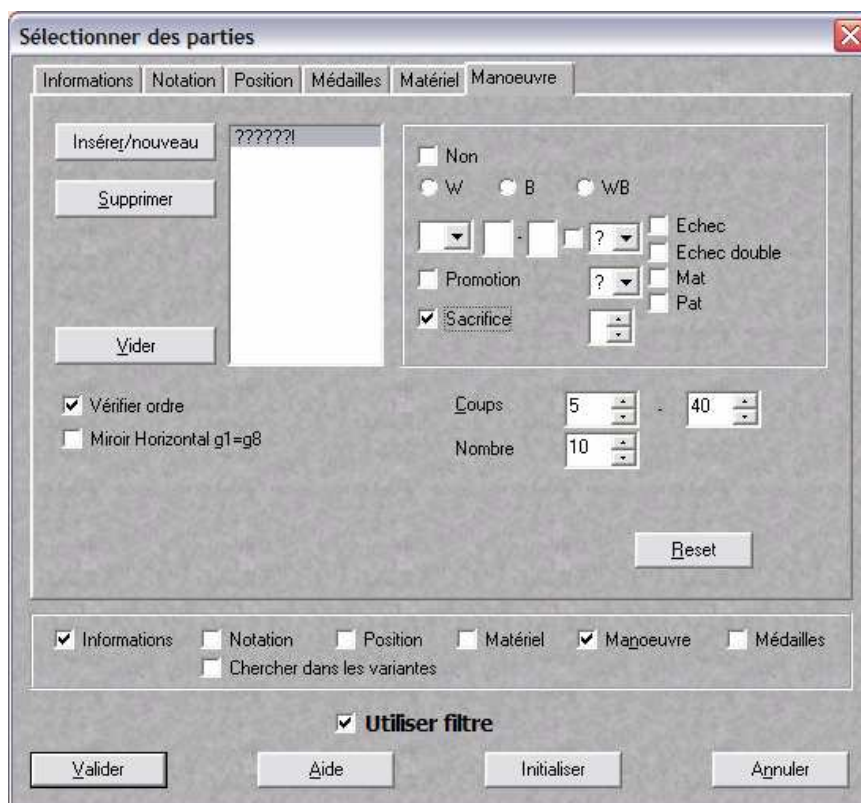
Sélectionner des parties

Informations Notation Position Médailles Matériel Manoeuvre

Insérer/nouveau

Supprimer

Vider

??????!

Non

W B WB

- ? Echec

Echec double

Promotion ? Mat

Pat

Sacrifice

Vérifier ordre

Miroir Horizontal g1=g8

Coups 5 - 40

Nombre 10

Reset

Informations Notation Position Matériel Manoeuvre Médailles

Chercher dans les variantes

Utiliser filtre

Valider Aide Initialiser Annuler